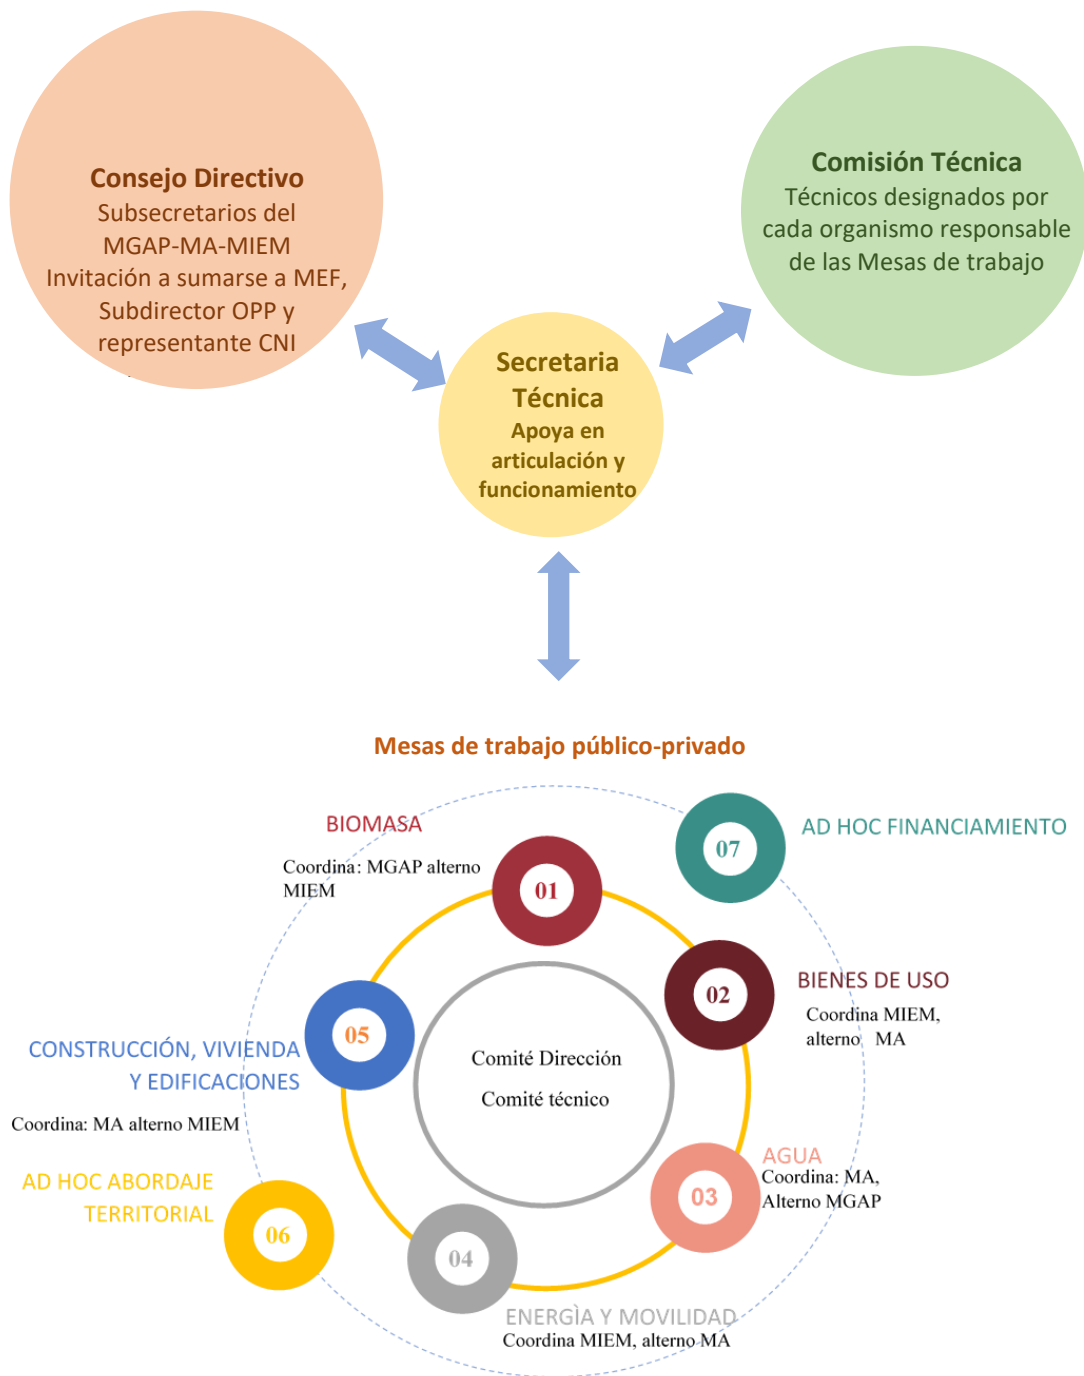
Consejo Directivo
Subsecretarios del MGAP-MA-MIEM
Invitación a sumarse a MEF, Subdirector OPP y representante CNI

Comisión Técnica
Técnicos designados por cada organismo responsable de las Mesas de trabajo

Secretaria Técnica
Apoya en articulación y funcionamiento

Mesas de trabajo público-privado

BIOMASA
Coordina: MGAP alterno MIEM

01

07

AD HOC FINANCIAMIENTO

02

BIENES DE USO
Coordina MIEM, alterno MA

05

CONSTRUCCIÓN, VIVIENDA Y EDIFICACIONES
Coordina: MA alterno MIEM

Comité Dirección
Comité técnico

AGUA
Coordina: MA, Alterno MGAP

03

AD HOC ABORDAJE TERRITORIAL

06

04

ENERGÍA Y MOVILIDAD
Coordina MIEM, alterno MA